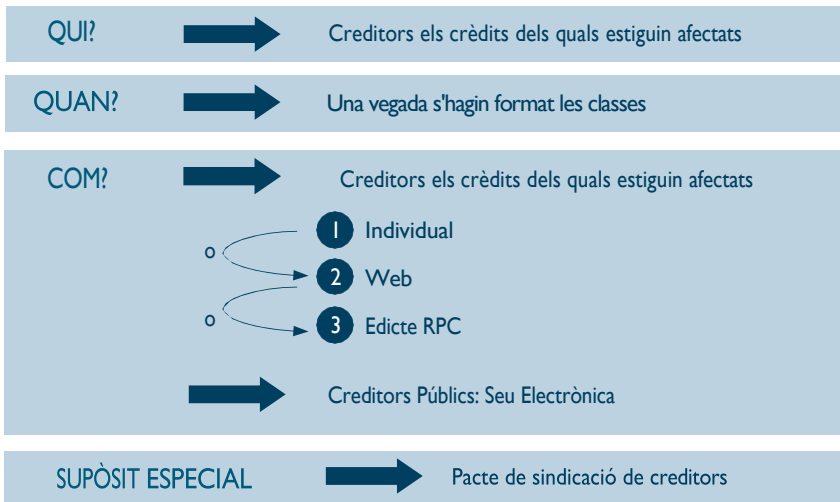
QUI? Creditors els crèdits dels quals estiguin afectats

QUAN? Una vegada s'hagin format les classes

COM? Creditors els crèdits dels quals estiguin afectats

1 Individual

o

2 Web

o

3 Edicte RPC

Creditors Públics: Seu Electrònica

SUPÒSIT ESPECIAL Pacte de sindicació de creditors